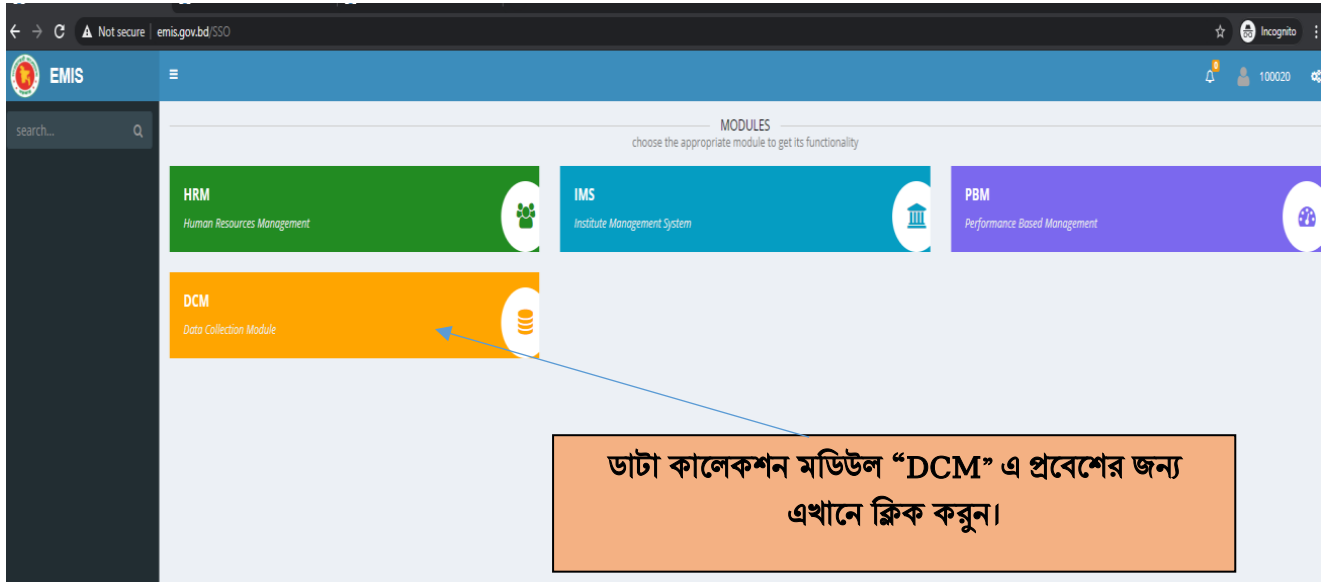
Not secure | emis.gov.bd/SSO

Incognito

EMIS

100020

search...

MODULES
choose the appropriate module to get its functionality

HRM
Human Resources Management

IMS
Institute Management System

PBM
Performance Based Management

DCM
Data Collection Module

ডাটা কালেকশন মডিউল "DCM" এ প্রবেশের জন্য এখানে ক্লিক করুন।